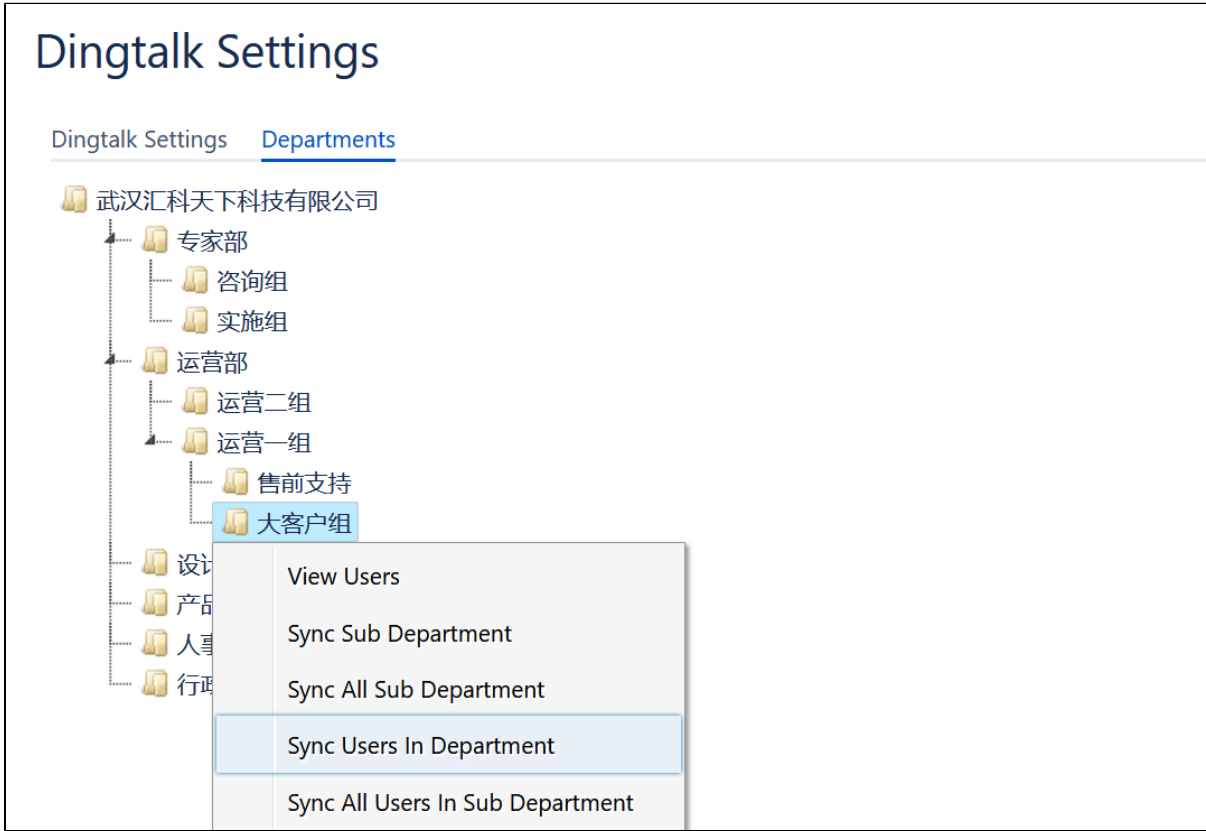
Dingtalk Settings

Dingtalk Settings Departments

武汉汇科天下科技有限公司
专家部
咨询组
实施组
运营部
运营二组
运营一组
售前支持
大客户组
设计
产品
人事
行政

View Users
Sync Sub Department
Sync All Sub Department
Sync Users In Department
Sync All Users In Sub Department